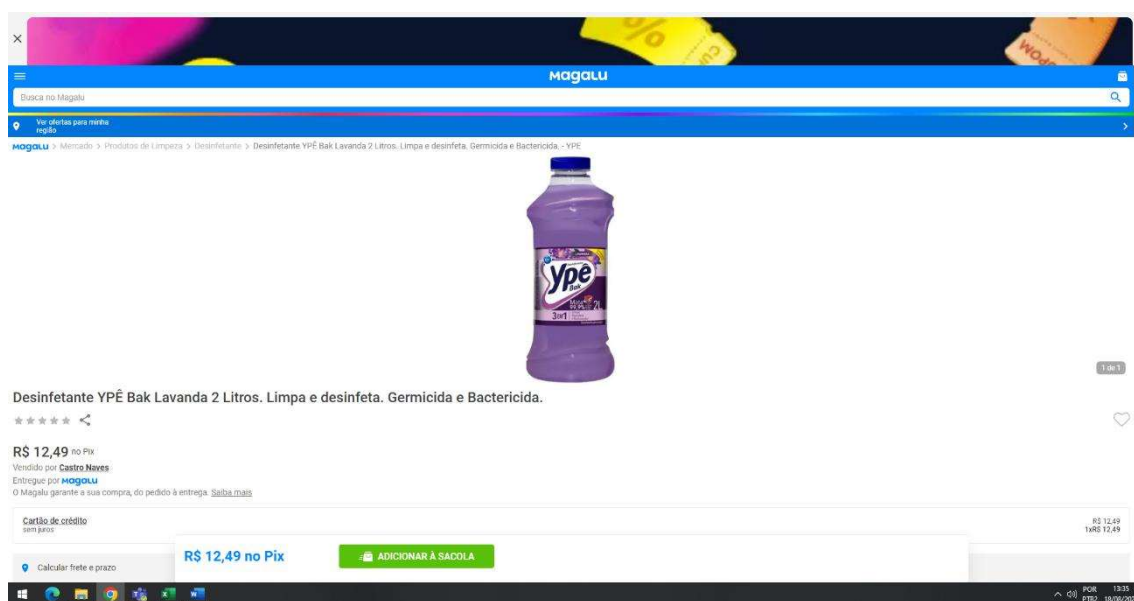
×

magalu

Busca no Magalu

Ver ofertas para minha região

magalu > Mercado > Produtos de Limpeza > Desinfetante > Desinfetante YPÊ Bak Lavanda 2 Litros. Limpa e desinfeta. Germicida e Bactericida. - YPE

Ypê Bak 3em1 2L

1 de 1

Desinfetante YPÊ Bak Lavanda 2 Litros. Limpa e desinfeta. Germicida e Bactericida.

R$ 12,49 no Pix
Vendido por Castro Naves
Entregue por magalu
O Magalu garante a sua compra, do pedido à entrega. Saiba mais

Cartão de crédito
sem juros

R$ 12,49
1xR$ 12,49

Calcular frete e prazo

R$ 12,49 no Pix

ADICIONAR À SACOLA

POR PTB2 13:35 19/08/20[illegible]